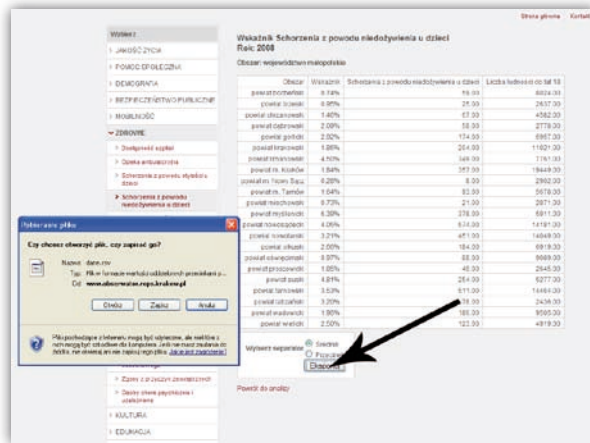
Strona główna Kontakt

Wybierz

JAKOŚĆ ŻYCIA

POMOC SPOŁECZNA

DEMOGRAFIA

BEZPIECZEŃSTWO PUBLICZNE

MOBILNOŚĆ

ZDROWIE

Dostępność szpitali

Opieka ambulatoryjna

Schorzenia z powodu otyłości u dzieci

Schorzenia z powodu niedożywienia u dzieci

Wskaźnik Schorzenia z powodu niedożywienia u dzieci
Rok: 2008

Obszar: województwo małopolskie

| Obszar | Wskaźnik | Schorzenia z powodu niedożywienia u dzieci | Liczba ludności do lat 18 |
|---|---|---|---|
| powiat bocheński | 0.74% | 59.00 | 8024.00 |
| powiat brzeski | 0.95% | 25.00 | 2637.00 |
| powiat chrzanowski | 1.40% | 57.00 | 4082.00 |
| powiat dąbrowski | 2.00% | 56.00 | 2778.00 |
| powiat gorlicki | 2.02% | 174.00 | 8667.00 |
| powiat krakowski | 1.86% | 204.00 | 11021.00 |
| powiat limanowski | 4.50% | 349.00 | 7761.00 |
| powiat m. Kraków | 1.84% | 357.00 | 19449.00 |
| powiat m. Nowy Sącz | 0.28% | 8.00 | 2902.00 |
| powiat m. Tarnów | 1.64% | 93.00 | 5678.00 |
| powiat miechowski | 0.73% | 21.00 | 2871.00 |
| powiat myślenicki | 6.39% | 378.00 | 5911.00 |
| powiat nowosądecki | 4.06% | 574.00 | 14161.00 |
| powiat nowotarski | 3.21% | 481.00 | 14949.00 |
| powiat olkuski | 2.00% | 184.00 | 6918.00 |
| powiat oświęcimski | 0.97% | 88.00 | 9089.00 |
| powiat proszowicki | 1.65% | 45.00 | 2645.00 |
| powiat suski | 4.81% | 254.00 | 5277.00 |
| powiat tarnowski | 3.53% | 511.00 | 14484.00 |
| powiat tatrzański | 3.36% | 130.00 | 2436.00 |
| powiat wadowicki | 1.86% | 185.00 | 9595.00 |
| powiat wielicki | 2.50% | 123.00 | 4919.00 |

Pobieranie pliku

Czy chcesz otworzyć plik, czy zapisać go?

Nazwa: dane.csv
Typ: Plik w formacie wartości oddzielanych przecinkami p...
Od: www.obserwator.rops.krakow.pl

Otwórz Zapisz Anuluj

Pliki pochodzące z Internetu mogą być użyteczne, ale niektóre pliki mogą być szkodliwe dla komputera. Jeśli nie masz zaufania do źródła, nie otwieraj ani nie zapisuj tego pliku. Jakie jest ryzyko?

Wybierz separator: Średnik Przecinek

Eksportuj

Zgony z przyczyn zewnętrznych

Dobry stan psychiczny i uzależnienia

Powrót do analizy

KULTURA

EDUKACJA